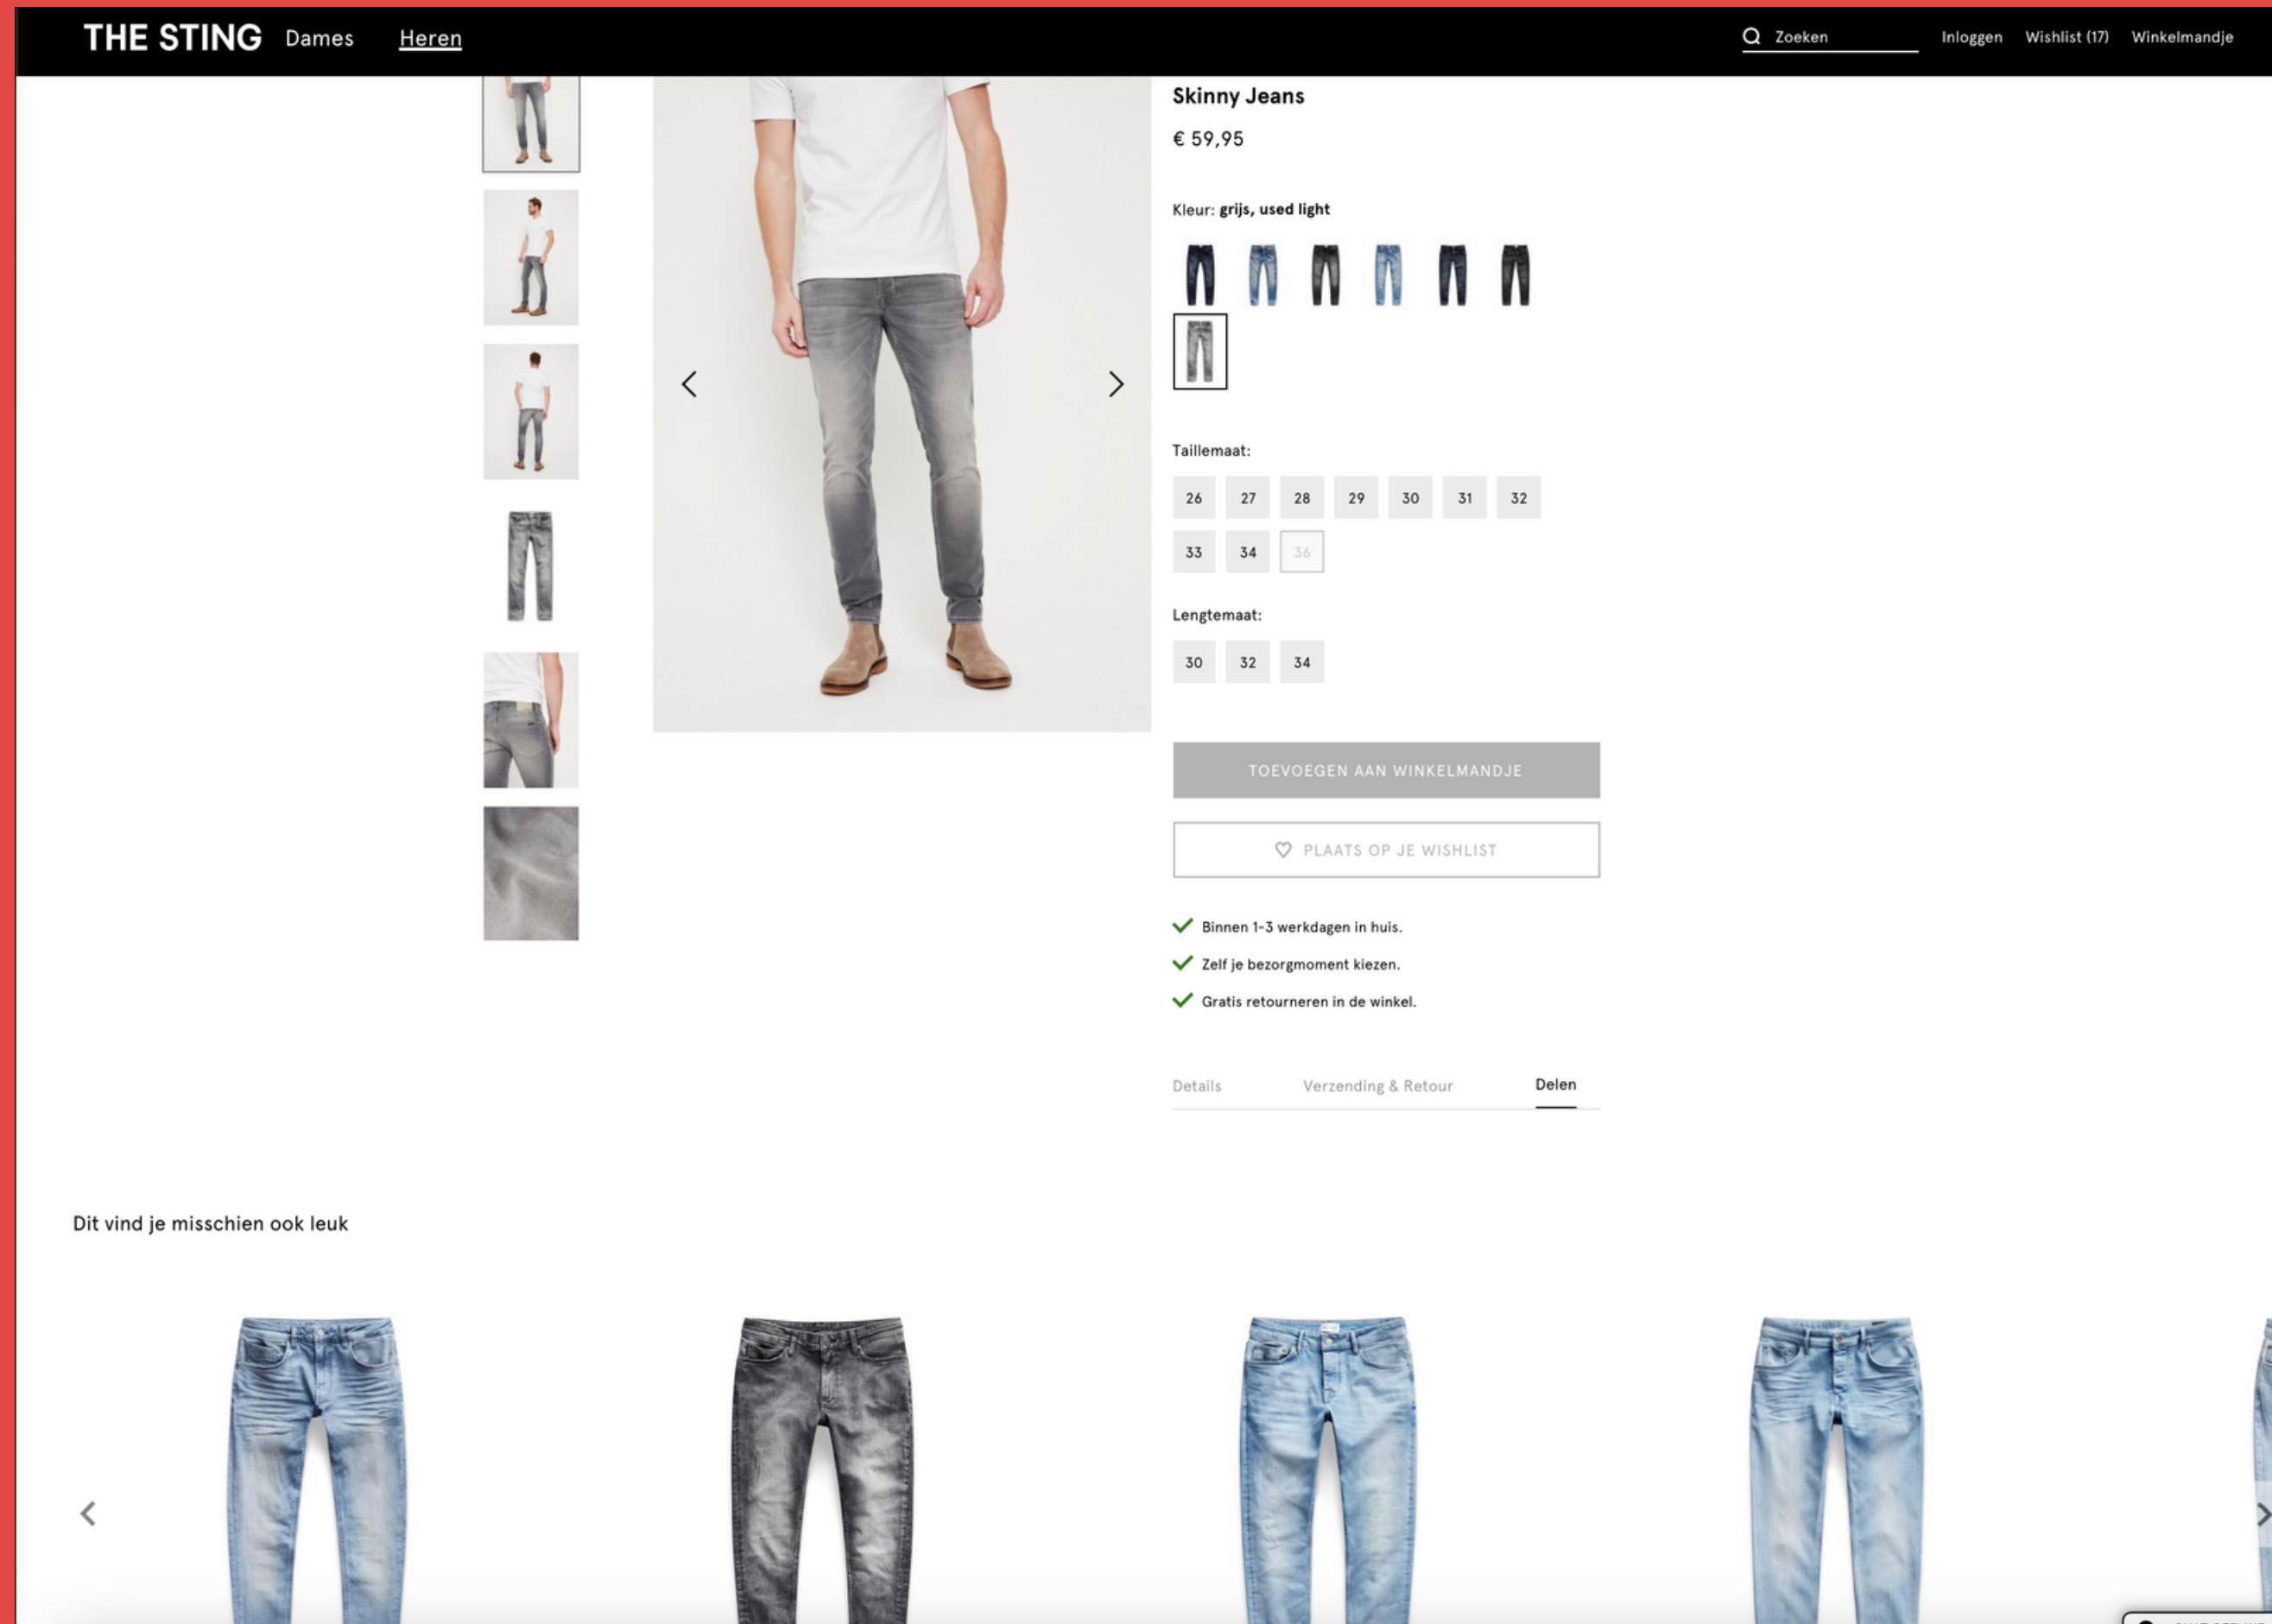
THE STING Dames Heren

Zoeken Inloggen Wishlist (17) Winkelmandje

Skinny Jeans

€ 59,95

Kleur: grijs, used light

Taillemaat:

| 26 | 27 | 28 | 29 | 30 | 31 | 32 |
|---|---|---|---|---|---|---|
| 33 | 34 | 36 | | | | |

Lengtemaat:

| 30 | 32 | 34 |
|---|---|---|

TOEVOEGEN AAN WINKELMANDJE

PLAATS OP JE WISHLIST

Binnen 1-3 werkdagen in huis.

Zelf je bezorgmoment kiezen.

Gratis retourneren in de winkel.

Details Verzending & Retour Delen

Dit vind je misschien ook leuk